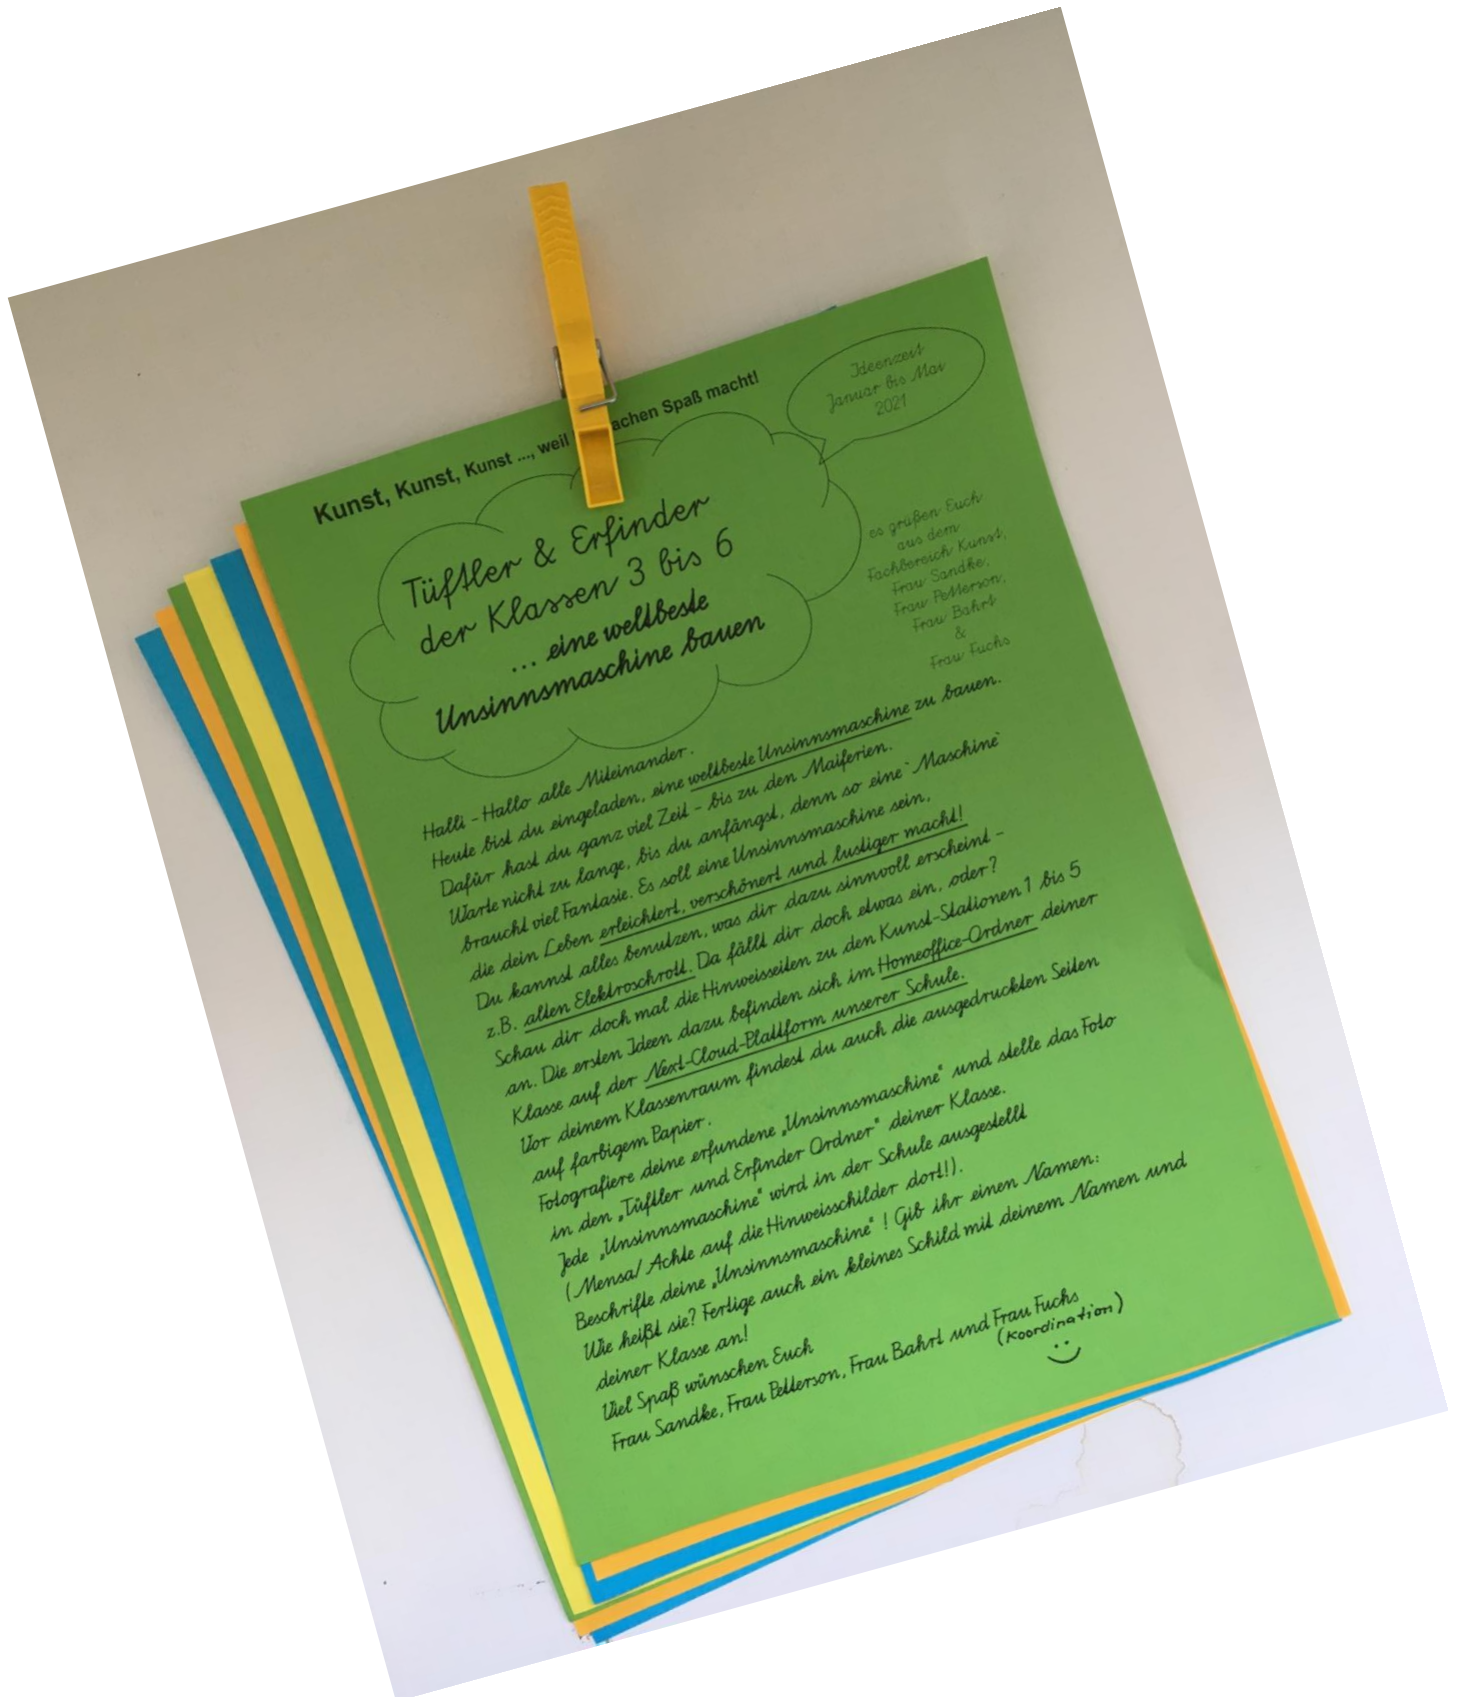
Kunst, Kunst, Kunst ..., weil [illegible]achen Spaß macht!

Ideenzeit
Januar bis Mai
2021

Tüftler & Erfinder
der Klassen 3 bis 6
... eine weltbeste
Unsinnsmaschine bauen

es grüßen Euch
aus dem
Fachbereich Kunst,
Frau Sandke,
Frau Petterson,
Frau Bahrt
&
Frau Fuchs

Halli - Hallo alle Miteinander.
Heute bist du eingeladen, eine weltbeste Unsinnsmaschine zu bauen.
Dafür hast du ganz viel Zeit - bis zu den Maiferien.
Warte nicht zu lange, bis du anfängst, denn so eine "Maschine"
braucht viel Fantasie. Es soll eine Unsinnsmaschine sein,
die dein Leben erleichtert, verschönert und lustiger macht!
Du kannst alles benutzen, was dir dazu sinnvoll erscheint -
z.B. alten Elektroschrott. Da fällt dir doch etwas ein, oder?
Schau dir doch mal die Hinweisseiten zu den Kunst-Stationen 1 bis 5
an. Die ersten Ideen dazu befinden sich im Homeoffice-Ordner deiner
Klasse auf der Next-Cloud-Plattform unserer Schule.
Vor deinem Klassenraum findest du auch die ausgedruckten Seiten
auf farbigem Papier.
Fotografiere deine erfundene „Unsinnsmaschine" und stelle das Foto
in den „Tüftler und Erfinder Ordner" deiner Klasse.
Jede „Unsinnsmaschine" wird in der Schule ausgestellt
(Mensa/ Achte auf die Hinweisschilder dort!).
Beschrifte deine „Unsinnsmaschine"! Gib ihr einen Namen:
Wie heißt sie? Fertige auch ein kleines Schild mit deinem Namen und
deiner Klasse an!
Viel Spaß wünschen Euch
Frau Sandke, Frau Petterson, Frau Bahrt und Frau Fuchs
(Koordination)